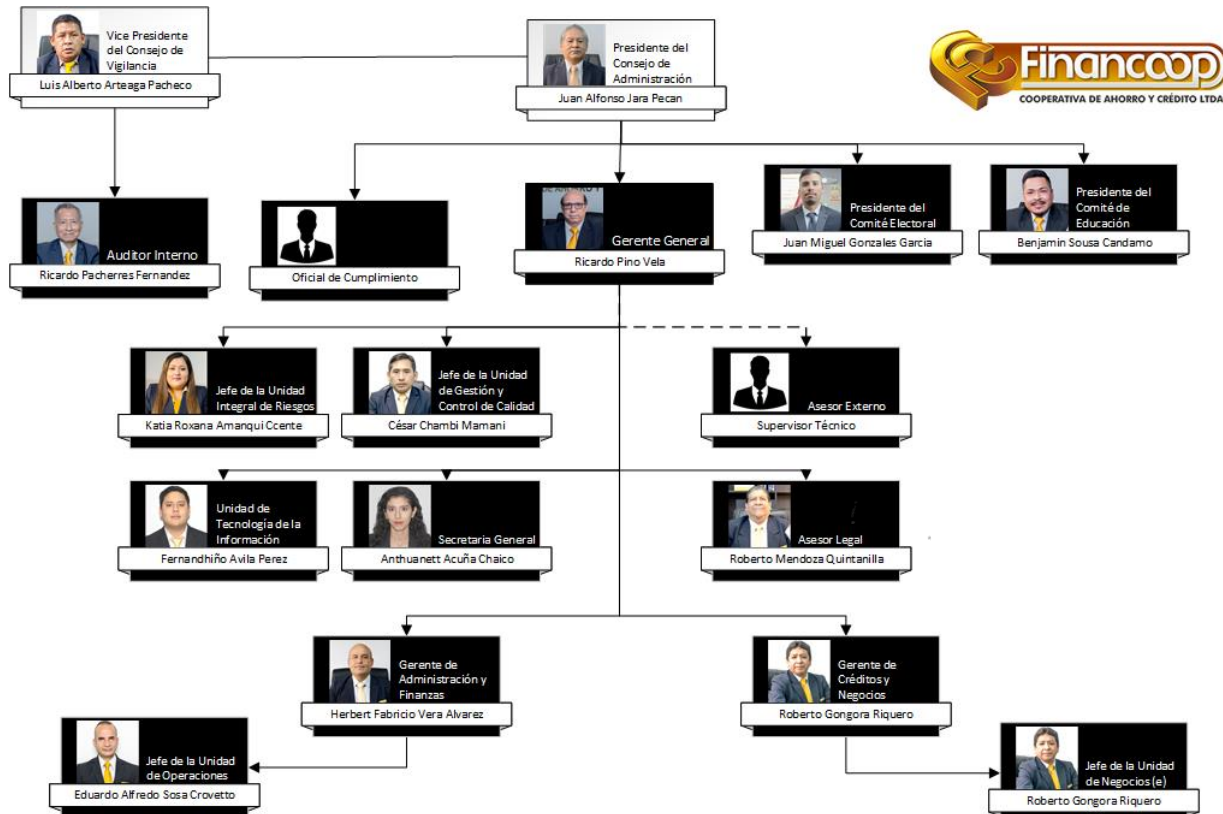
Vice Presidente del Consejo de Vigilancia
Luis Alberto Arteaga Pacheco

Presidente del Consejo de Administración
Juan Alfonso Jara Pecan

Financoop
COOPERATIVA DE AHORRO Y CRÉDITO LTDA

Auditor Interno
Ricardo Pacherres Fernandez

Oficial de Cumplimiento

Gerente General
Ricardo Pino Vela

Presidente del Comité Electoral
Juan Miguel Gonzales Garcia

Presidente del Comité de Educación
Benjamin Sousa Candamo

Jefe de la Unidad Integral de Riesgos
Katia Roxana Amanqui Ccente

Jefe de la Unidad de Gestión y Control de Calidad
César Chambi Mamani

Asesor Externo
Supervisor Técnico

Unidad de Tecnologia de la Información
Fernandhiño Avila Perez

Secretaria General
Anthuanett Acuña Chaico

Asesor Legal
Roberto Mendoza Quintanilla

Gerente de Administración y Finanzas
Herbert Fabricio Vera Alvarez

Gerente de Créditos y Negocios
Roberto Gongora Riquero

Jefe de la Unidad de Operaciones
Eduardo Alfredo Sosa Crovetto

Jefe de la Unidad de Negocios (e)
Roberto Gongora Riquero